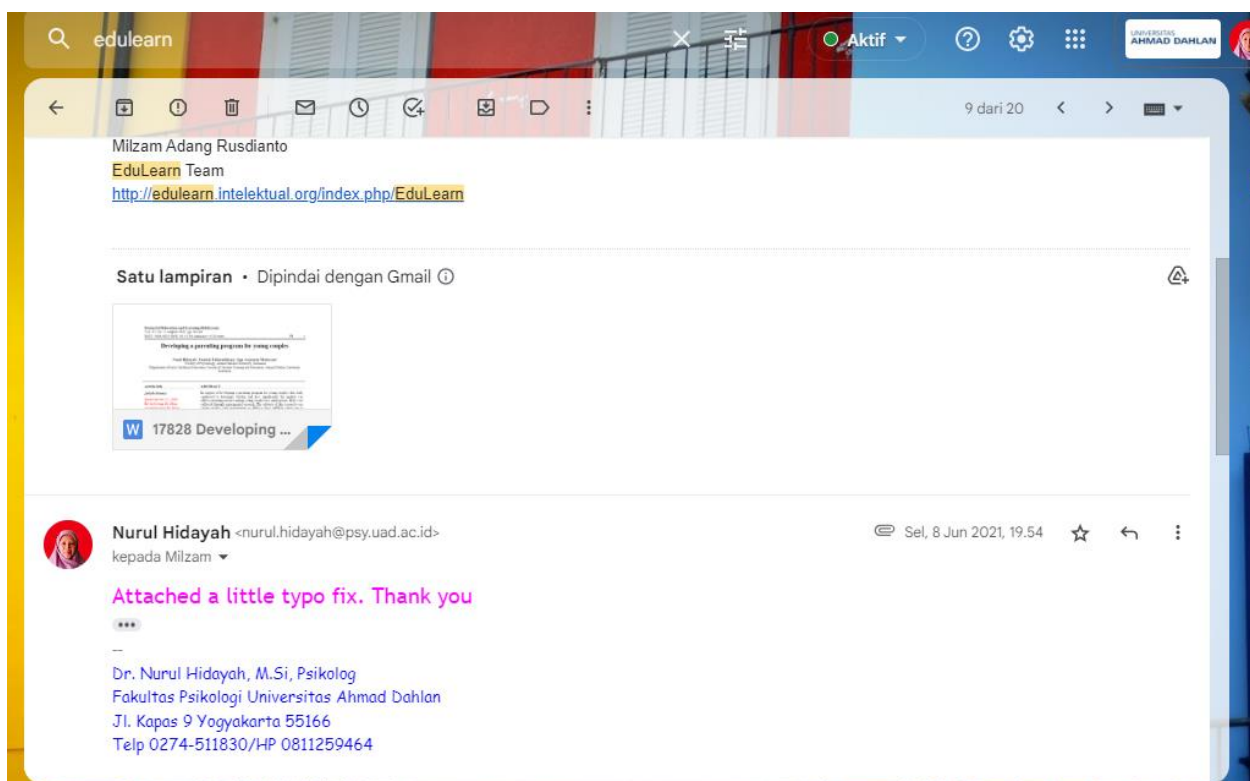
edulearn

Aktif

UNIVERSITAS AHMAD DAHLAN

9 dari 20

Milzam Adang Rusdianto
EduLearn Team
http://edulearn.intelektual.org/index.php/EduLearn

Satu lampiran • Dipindai dengan Gmail

Developing a parenting program for young couples

17828 Developing ...

Nurul Hidayah <nurul.hidayah@psy.uad.ac.id>
kepada Milzam

Sel, 8 Jun 2021, 19.54

Attached a little typo fix. Thank you

--
Dr. Nurul Hidayah, M.Si, Psikolog
Fakultas Psikologi Universitas Ahmad Dahlan
Jl. Kapas 9 Yogyakarta 55166
Telp 0274-511830/HP 0811259464